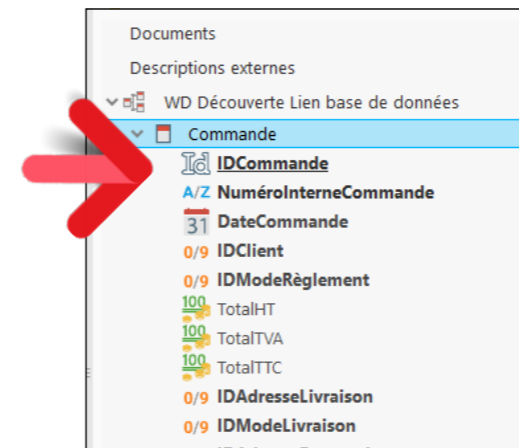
Documents
Descriptions externes
WD Découverte Lien base de données
Commande
IDCommande
A/Z NuméroInterneCommande
31 DateCommande
0/9 IDClient
0/9 IDModeRèglement
100 TotalHT
100 TotalTVA
100 TotalTTC
0/9 IDAdresseLivraison
0/9 IDModeLivraison
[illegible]